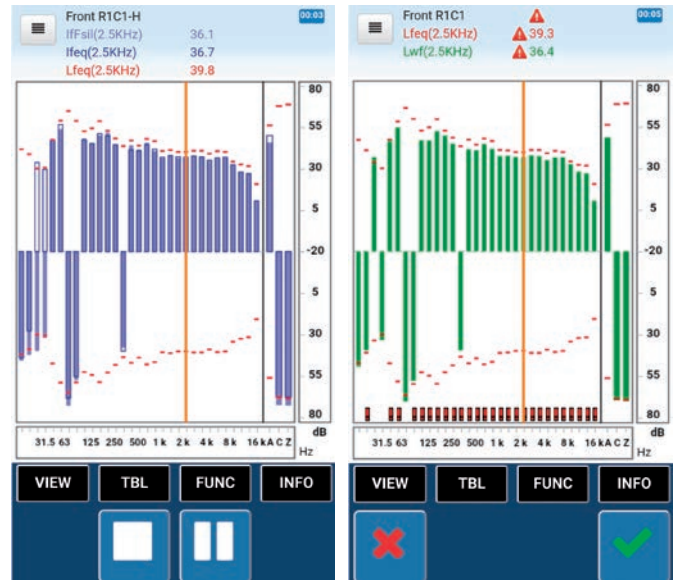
Front R1C1-H
IfFsil(2.5KHz) 36.1
lfeq(2.5KHz) 36.7
Lfeq(2.5KHz) 39.8

00:03

80
55
30
5
-20
5
30
55
80
dB

31.5 63 125 250 500 1k 2k 4k 8k 16k A C Z
Hz

VIEW TBL FUNC INFO

Front R1C1
Lfeq(2.5KHz) 39.3
Lwf(2.5KHz) 36.4

00:05

80
55
30
5
-20
5
30
55
80
dB

31.5 63 125 250 500 1k 2k 4k 8k 16k A C Z
Hz

VIEW TBL FUNC INFO